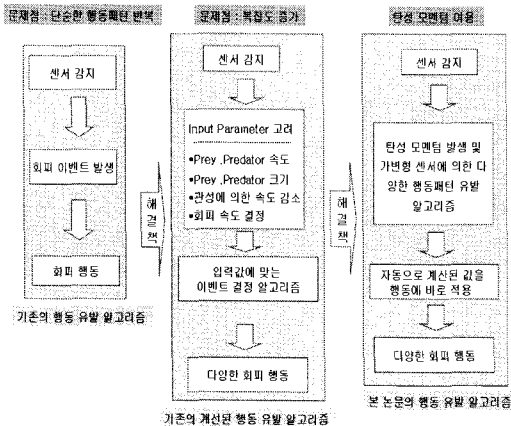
문제점 : 단순한 행동패턴 반복

센서 감지

회피 이벤트 발생

회피 행동

기존의 행동 유발 알고리즘

해결책

문제점 : 복잡도 증가

센서 감지

Input Parameter 고려

•Prey ,Predator 속도
•Prey ,Predator 크기
•관성에 의한 속도 감소
•회피 속도 결정

입력값에 맞는 이벤트 결정 알고리즘

다양한 회피 행동

기존의 개선된 행동 유발 알고리즘

해결책

탄성 모멘텀 이용

센서 감지

탄성 모멘텀 발생 및 가변형 센서에 의한 다양한 행동패턴 유발 알고리즘

자동으로 계산된 값을 행동에 바로 적용

다양한 회피 행동

본 논문의 행동 유발 알고리즘